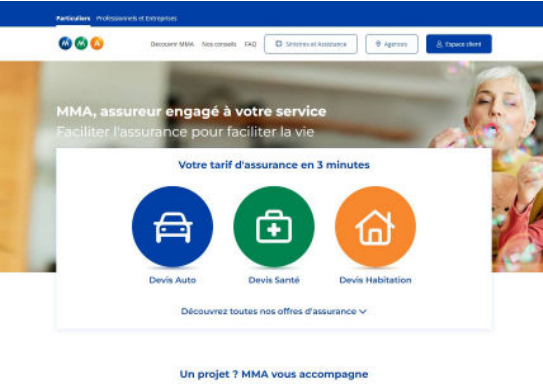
Particuliers Professionnels et Entreprises

MMA

Découvrir MMA Nos conseils FAQ Sinistres et Assistance Agences Espace client

MMA, assureur engagé à votre service
Faciliter l'assurance pour faciliter la vie

Votre tarif d'assurance en 3 minutes

Devis Auto
Devis Santé
Devis Habitation

Découvrez toutes nos offres d'assurance

Un projet ? MMA vous accompagne